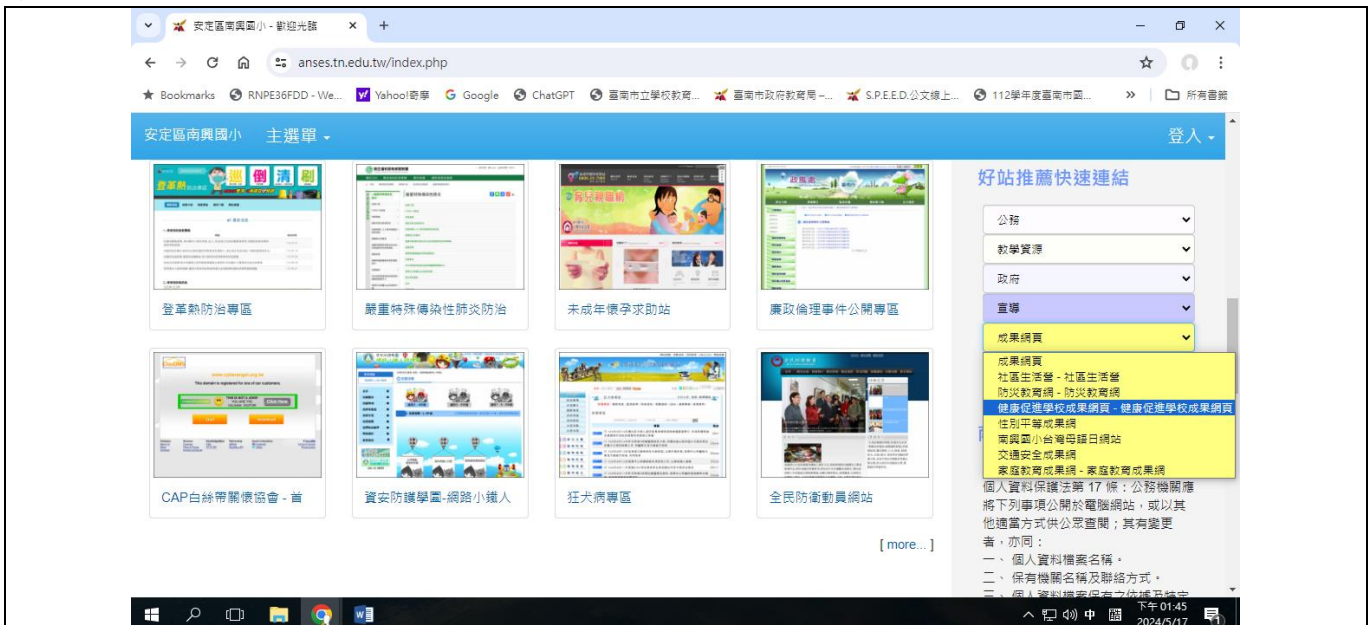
安定區南興國小 - 歡迎光臨 ×

anses.tn.edu.tw/index.php

Bookmarks RNPE36FDD - We... Yahoo!奇摩 Google ChatGPT 臺南市立學校教育... 臺南市政府教育局 -... S.P.E.E.D.公文線上... 112學年度臺南市國... » 所有書籤

安定區南興國小 主選單 登入

登革熱防治專區

嚴重特殊傳染性肺炎防治

未成年懷孕求助站

廉政倫理事件公開專區

CAP白絲帶關懷協會 - 首

資安防護學園-網路小鐵人

狂犬病專區

全民防衛動員網站

[ more... ]

好站推薦快速連結

公務

教學資源

政府

宣導

成果網頁

成果網頁
社區生活營 - 社區生活營
防災教育網 - 防災教育網
健康促進學校成果網頁 - 健康促進學校成果網頁
性別平等成果網
南興國小台灣母語日網站
交通安全成果網
家庭教育成果網 - 家庭教育成果網

個人資料保護法第 17 條：公務機關應將下列事項公開於電腦網站，或以其他適當方式供公眾查閱；其有變更者，亦同：
一、 個人資料檔案名稱。
二、 保有機關名稱及聯絡方式。
三、 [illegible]

中 下午 01:45 2024/5/17